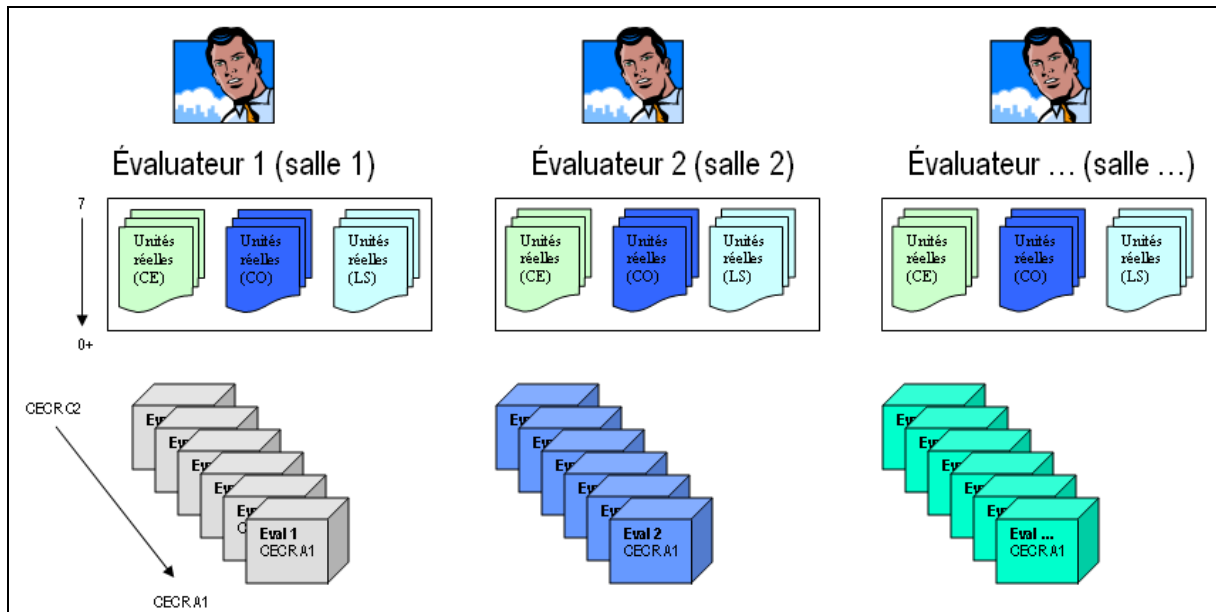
Évaluateur 1 (salle 1)

Évaluateur 2 (salle 2)

Évaluateur … (salle …)

7

0+

Unités réelles (CE)

Unités réelles (CO)

Unités réelles (LS)

Unités réelles (CE)

Unités réelles (CO)

Unités réelles (LS)

Unités réelles (CE)

Unités réelles (CO)

Unités réelles (LS)

CECR C2

CECR A1

Ev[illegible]
Ev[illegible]
Ev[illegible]
Ev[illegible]
Ev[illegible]
C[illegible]
Eval 1
CECR A1

Ev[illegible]
Ev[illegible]
Ev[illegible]
Ev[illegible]
Ev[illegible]
Eval 2
CECR A1

Ev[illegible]
Ev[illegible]
Ev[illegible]
Ev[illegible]
Ev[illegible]
Eval …
CECR A1